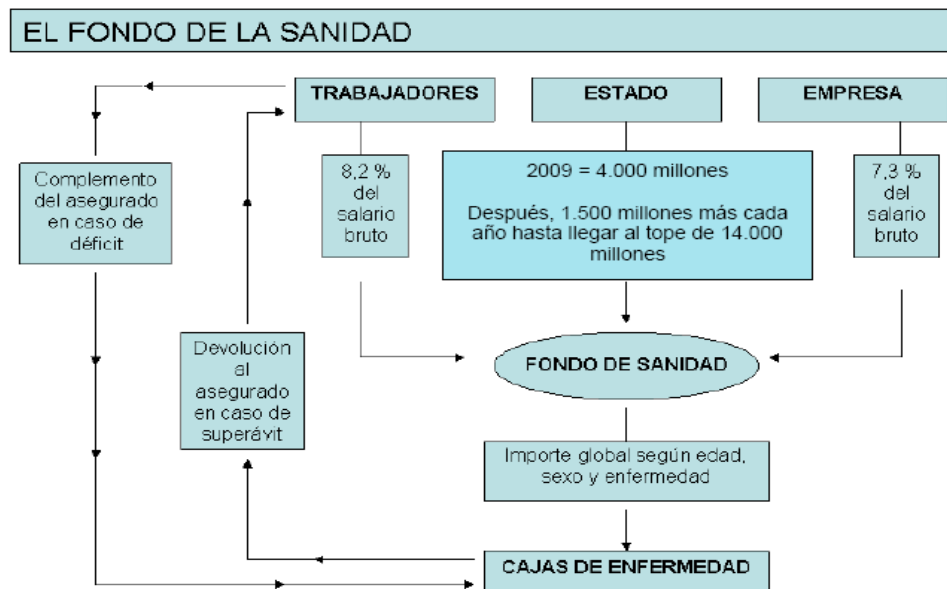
EL FONDO DE LA SANIDAD

TRABAJADORES

ESTADO

EMPRESA

Complemento del asegurado en caso de déficit

8,2 % del salario bruto

2009 = 4.000 millones

Después, 1.500 millones más cada año hasta llegar al tope de 14.000 millones

7,3 % del salario bruto

Devolución al asegurado en caso de superávit

FONDO DE SANIDAD

Importe global según edad, sexo y enfermedad

CAJAS DE ENFERMEDAD